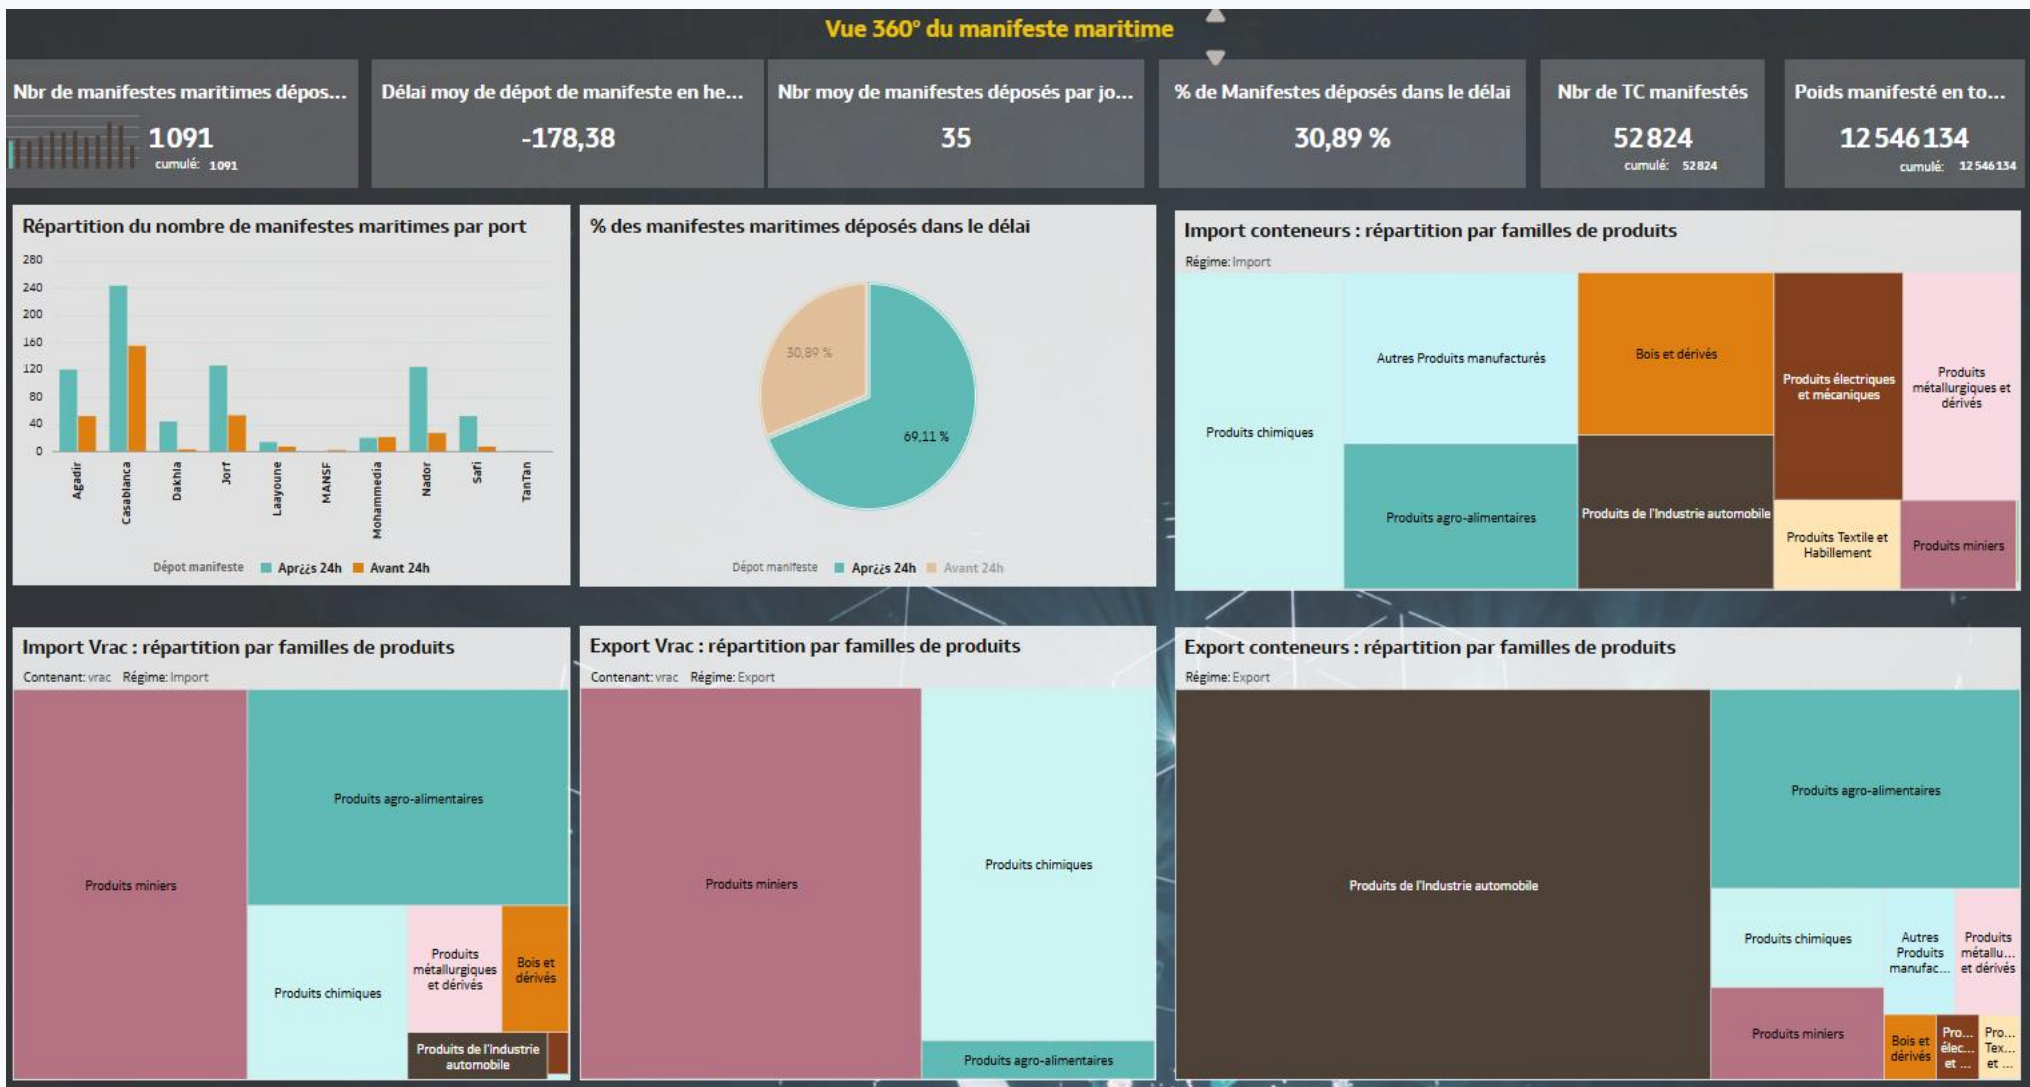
Vue 360° du manifeste maritime

Nbr de manifestes maritimes dépos...
1091
cumulé: 1091

Délai moy de dépot de manifeste en he...
-178,38

Nbr moy de manifestes déposés par jo...
35

% de Manifestes déposés dans le délai
30,89 %

Nbr de TC manifestés
52824
cumulé: 52824

Poids manifesté en to...
12546134
cumulé: 12546134

Répartition du nombre de manifestes maritimes par port

280
240
200
160
120
80
40
0

Agadir
Casablanca
Dakhla
Jorf
Laayoune
MANSF
Mohammedia
Nador
Safi
TanTan

Dépot manifeste Apr¿¿s 24h Avant 24h

% des manifestes maritimes déposés dans le délai

30,89 %
69,11 %

Dépot manifeste Apr¿¿s 24h Avant 24h

Import conteneurs : répartition par familles de produits
Régime: Import

Produits chimiques
Autres Produits manufacturés
Produits agro-alimentaires
Bois et dérivés
Produits de l'Industrie automobile
Produits électriques et mécaniques
Produits Textile et Habillement
Produits métallurgiques et dérivés
Produits miniers

Import Vrac : répartition par familles de produits
Contenant: vrac Régime: Import

Produits miniers
Produits agro-alimentaires
Produits chimiques
Produits métallurgiques et dérivés
Bois et dérivés
Produits de l'Industrie automobile

Export Vrac : répartition par familles de produits
Contenant: vrac Régime: Export

Produits miniers
Produits chimiques
Produits agro-alimentaires

Export conteneurs : répartition par familles de produits
Régime: Export

Produits de l'Industrie automobile
Produits agro-alimentaires
Produits chimiques
Autres Produits manufac...
Produits métallu... et dérivés
Produits miniers
Bois et dérivés
Pro... élec... et ...
Pro... Tex... et ...